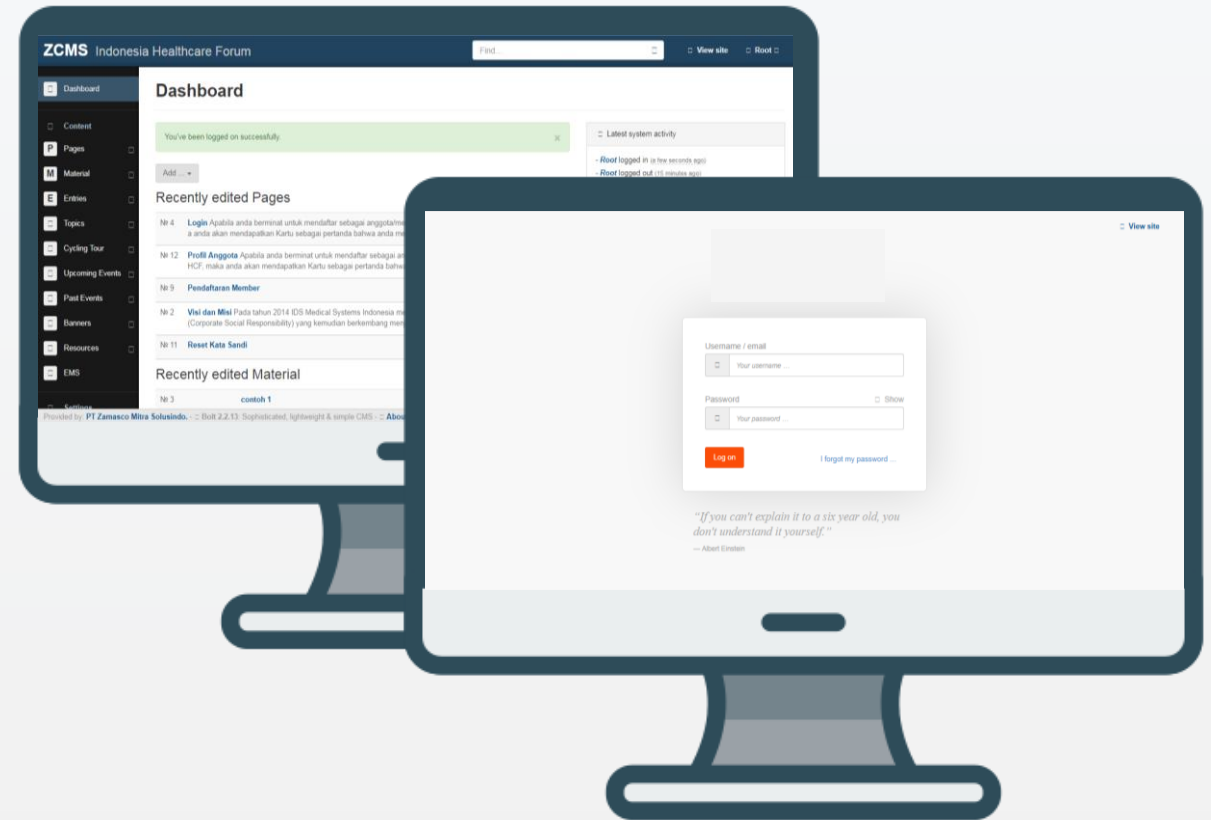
ZCMS Indonesia Healthcare Forum

Find...

View site

Root

Dashboard

Content

P Pages

M Material

E Entries

Topics

Cycling Tour

Upcoming Events

Past Events

Banners

Resources

EMS

Settings

Dashboard

You've been logged on successfully.

×

Add ...

Recently edited Pages

№ 4 Login Apabila anda berminat untuk mendaftar sebagai anggota/me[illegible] a anda akan mendapatkan Kartu sebagai pertanda bahwa anda me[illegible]

№ 12 Profil Anggota Apabila anda berminat untuk mendaftar sebagai an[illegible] HCF, maka anda akan mendapatkan Kartu sebagai pertanda bahwa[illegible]

№ 9 Pendaftaran Member

№ 2 Visi dan Misi Pada tahun 2014 IDS Medical Systems Indonesia m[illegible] (Corporate Social Responsibility) yang kemudian berkembang men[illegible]

№ 11 Reset Kata Sandi

Recently edited Material

№ 3 contoh 1

Latest system activity

- Root logged in (a few seconds ago)

- Root logged out (15 minutes ago)

Provided by: PT Zamasco Mitra Solusindo. - Bolt 2.2.13: Sophisticated, lightweight & simple CMS - Abou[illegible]

View site

Username / email

Your username ...

Password

Show

Your password ...

Log on

I forgot my password ...

"If you can't explain it to a six year old, you don't understand it yourself."

— Albert Einstein